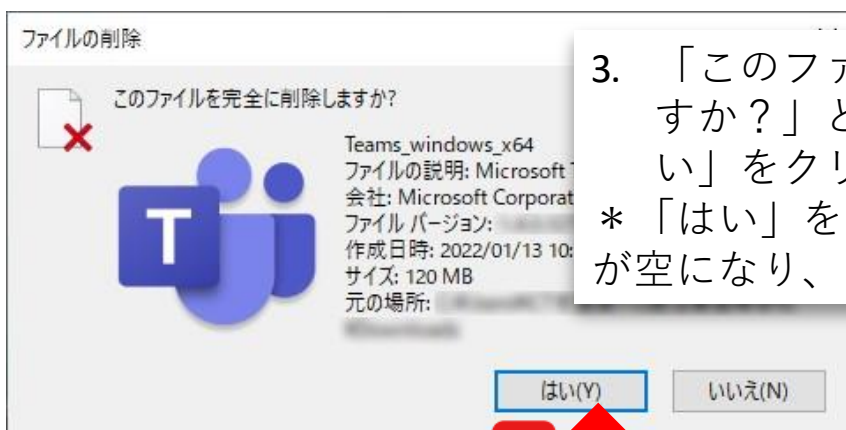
ファイルの削除

このファイルを完全に削除しますか?

Teams_windows_x64
ファイルの説明: Microsoft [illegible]
会社: Microsoft Corporat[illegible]
ファイル バージョン: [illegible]
作成日時: 2022/01/13 10:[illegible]
サイズ: 120 MB
元の場所: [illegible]

3. 「このファ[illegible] すか？」と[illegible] い」をクリ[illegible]
＊「はい」を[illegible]
が空になり、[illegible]

はい(Y)
いいえ(N)